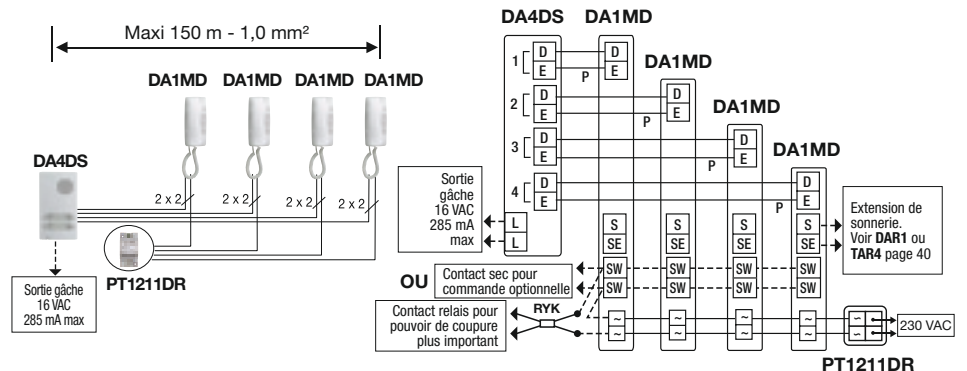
Maxi 150 m - 1,0 mm²

DA1MD DA1MD DA1MD DA1MD

DA4DS

2 x 2 2 x 2 2 x 2 2 x 2

PT1211DR

Sortie gâche 16 VAC 285 mA max

DA4DS DA1MD

1 D E P D E

DA1MD

2 D E P D E

DA1MD

3 D E P D E

DA1MD

4 D E P D E

Sortie gâche 16 VAC 285 mA max

L
L

S SE S SE S SE S SE

Extension de sonnerie. Voir DAR1 ou TAR4 page 40

OU Contact sec pour commande optionnelle

SW SW SW SW
SW SW SW SW

Contact relais pour pouvoir de coupure plus important

RYK

~ ~ ~ ~ ~ ~ ~ ~

~ ~

230 VAC

PT1211DR